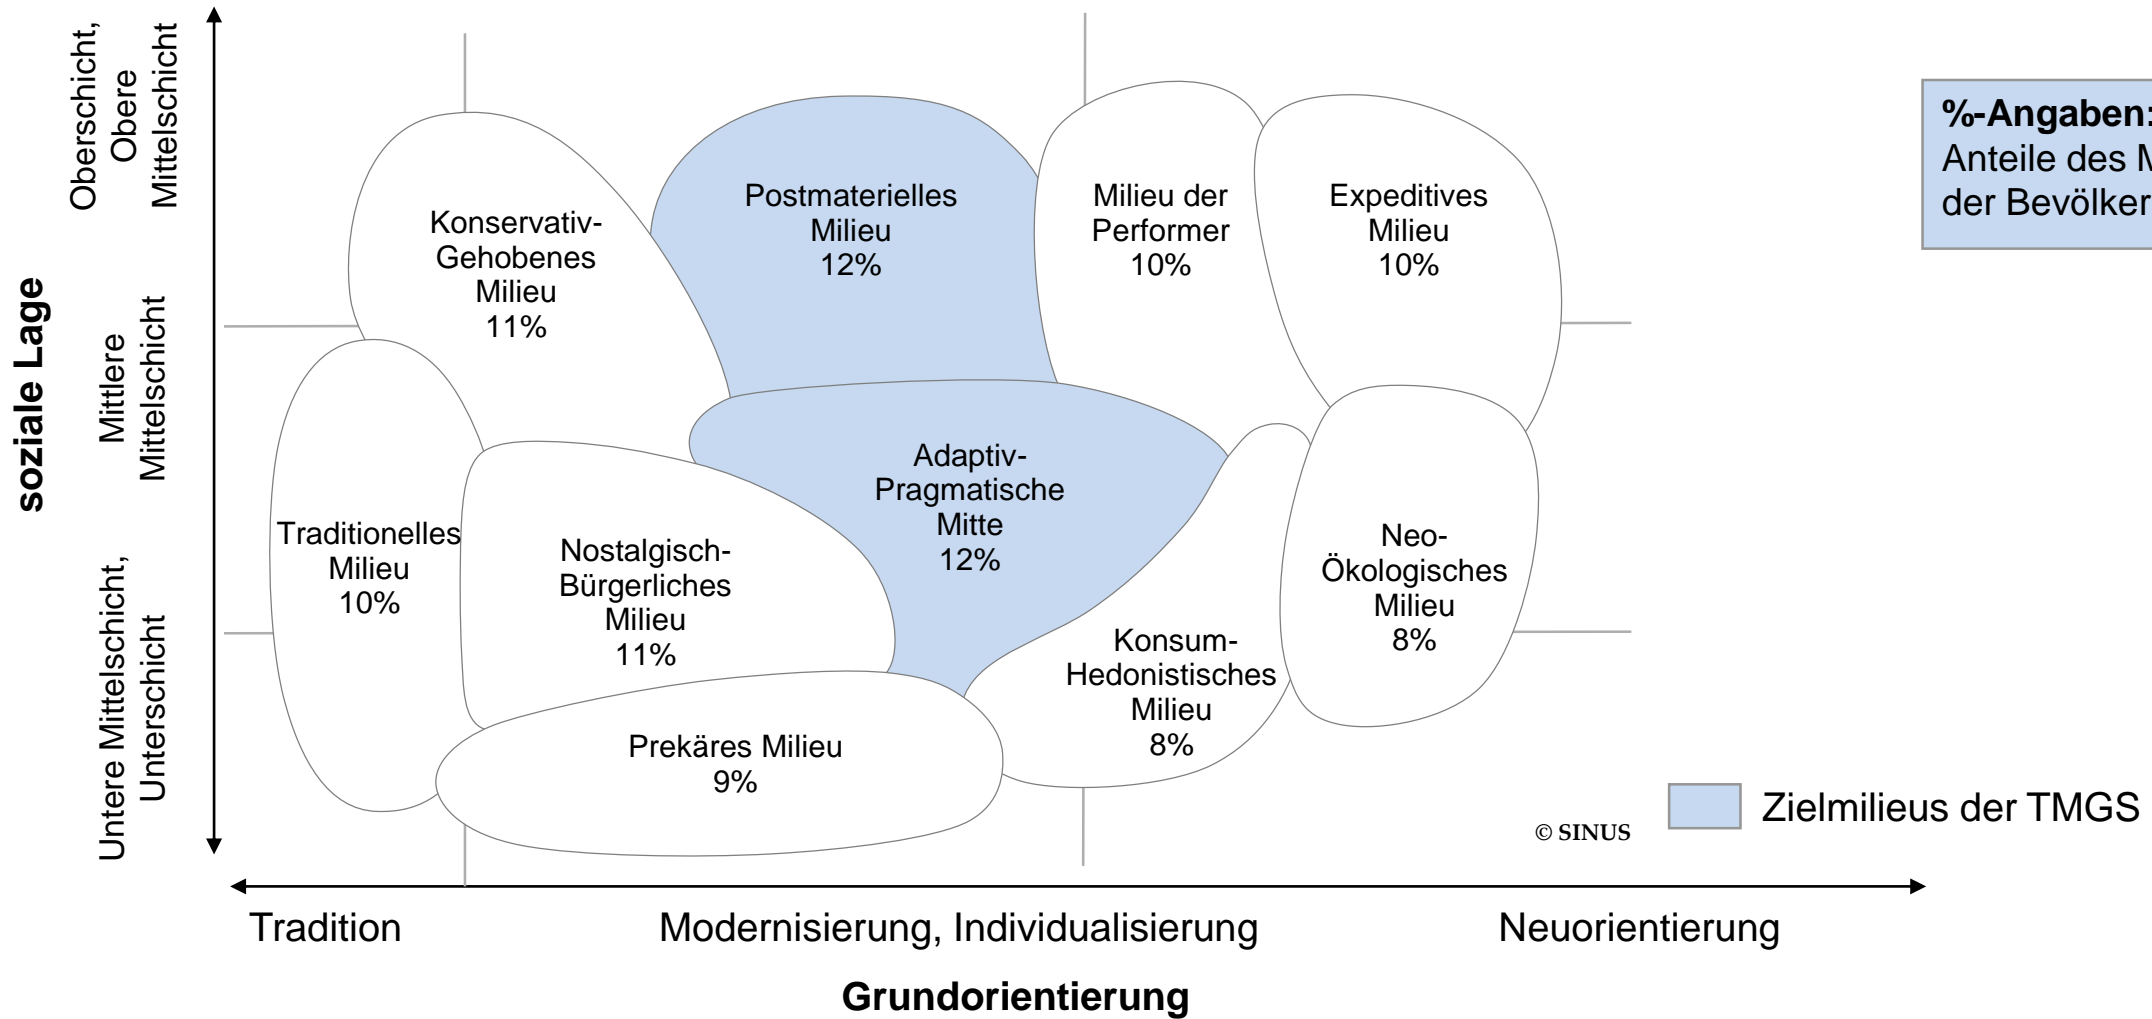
soziale Lage

Oberschicht, Obere Mittelschicht

Mittlere Mittelschicht

Untere Mittelschicht, Unterschicht

Konservativ-Gehobenes Milieu 11%

Postmaterielles Milieu 12%

Milieu der Performer 10%

Expeditives Milieu 10%

%-Angaben: Anteile des M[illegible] der Bevölker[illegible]

Traditionelles Milieu 10%

Nostalgisch-Bürgerliches Milieu 11%

Adaptiv-Pragmatische Mitte 12%

Neo-Ökologisches Milieu 8%

Konsum-Hedonistisches Milieu 8%

Prekäres Milieu 9%

© SINUS

Zielmilieus der TMGS

Tradition

Modernisierung, Individualisierung

Neuorientierung

Grundorientierung